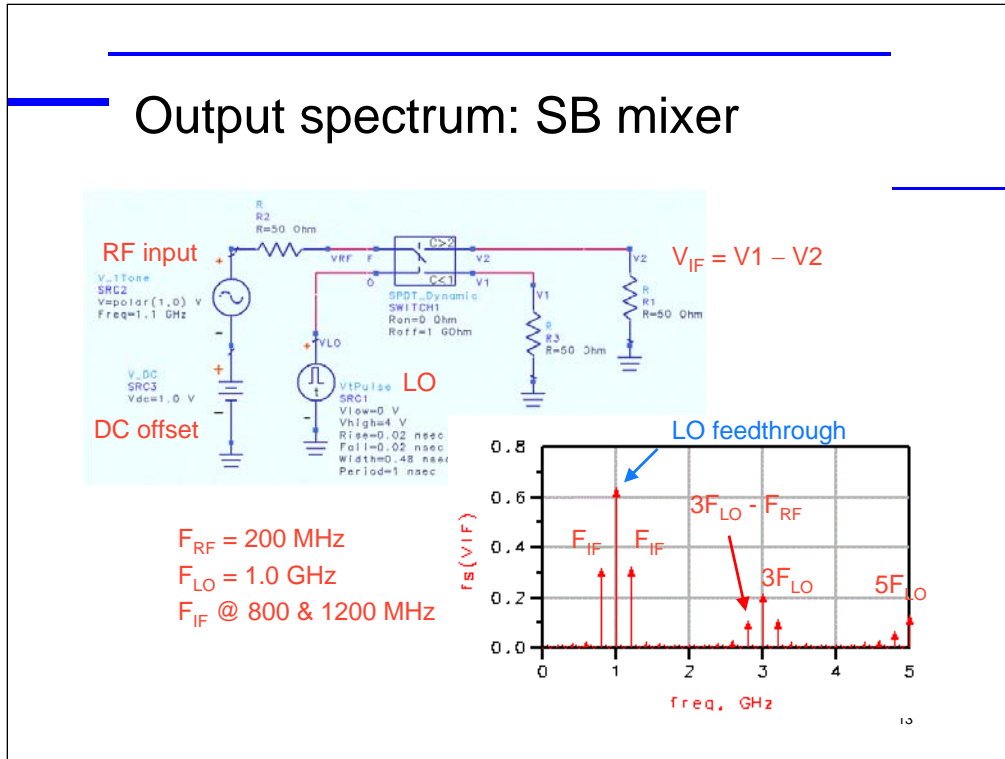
Output spectrum: SB mixer

R
R2
R=50 Ohm

RF input

V_1Tone
SRC2
V=polar(1,0) V
Freq=1.1 GHz

V_DC
SRC3
Vdc=1.0 V

DC offset

VRF F
0
C>2
C<1
V2
V1
SPDT_Dynamic
SWITCH1
Ron=0 Ohm
Roff=1 GOhm

VLO
VtPulse
SRC1
Vlow=0 V
Vhigh=4 V
Rise=0.02 nsec
Fall=0.02 nsec
Width=0.48 nsec
Period=1 nsec

LO

V1
R
R3
R=50 Ohm

V2
R
R1
R=50 Ohm

$V_{IF}$ = V1 – V2

LO feedthrough

$3F_{LO}$ - $F_{RF}$

$F_{IF}$ $F_{IF}$

$3F_{LO}$

$5F_{LO}$

fs(VIF)

0.8
0.6
0.4
0.2
0.0

0 1 2 3 4 5

freq, GHz

$F_{RF}$ = 200 MHz
$F_{LO}$ = 1.0 GHz
$F_{IF}$ @ 800 & 1200 MHz

13